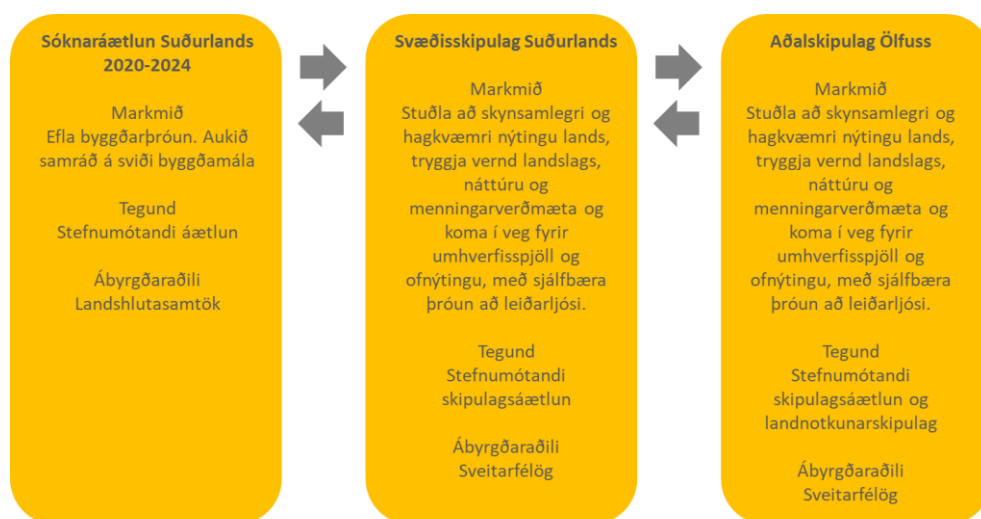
**Sóknaráætlun Suðurlands 2020-2024**

Markmið
Efla byggðarþróun. Aukið samráð á sviði byggðamála

Tegund
Stefnumótandi áætlun

Ábyrgðaraðili
Landshlutasamtök

**Svæðisskipulag Suðurlands**

Markmið
Stuðla að skynsamlegri og hagkvæmri nýtingu lands, tryggja vernd landslags, náttúru og menningarverðmæta og koma í veg fyrir umhverfisspjöll og ofnýtingu, með sjálfbæra þróun að leiðarljósi.

Tegund
Stefnumótandi skipulagsáætlun

Ábyrgðaraðili
Sveitarfélög

**Aðalskipulag Ölfuss**

Markmið
Stuðla að skynsamlegri og hagkvæmri nýtingu lands, tryggja vernd landslags, náttúru og menningarverðmæta og koma í veg fyrir umhverfisspjöll og ofnýtingu, með sjálfbæra þróun að leiðarljósi.

Tegund
Stefnumótandi skipulagsáætlun og landnotkunarskipulag

Ábyrgðaraðili
Sveitarfélög